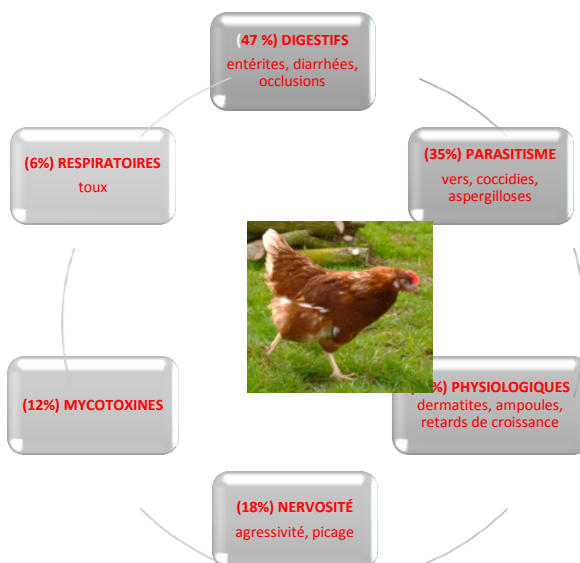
(47 %) DIGESTIFS
entérites, diarrhées, occlusions

(35%) PARASITISME
vers, coccidies, aspergilloses

([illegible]%) PHYSIOLOGIQUES
dermatites, ampoules, retards de croissance

(18%) NERVOSITÉ
agressivité, picage

(12%) MYCOTOXINES

(6%) RESPIRATOIRES
toux